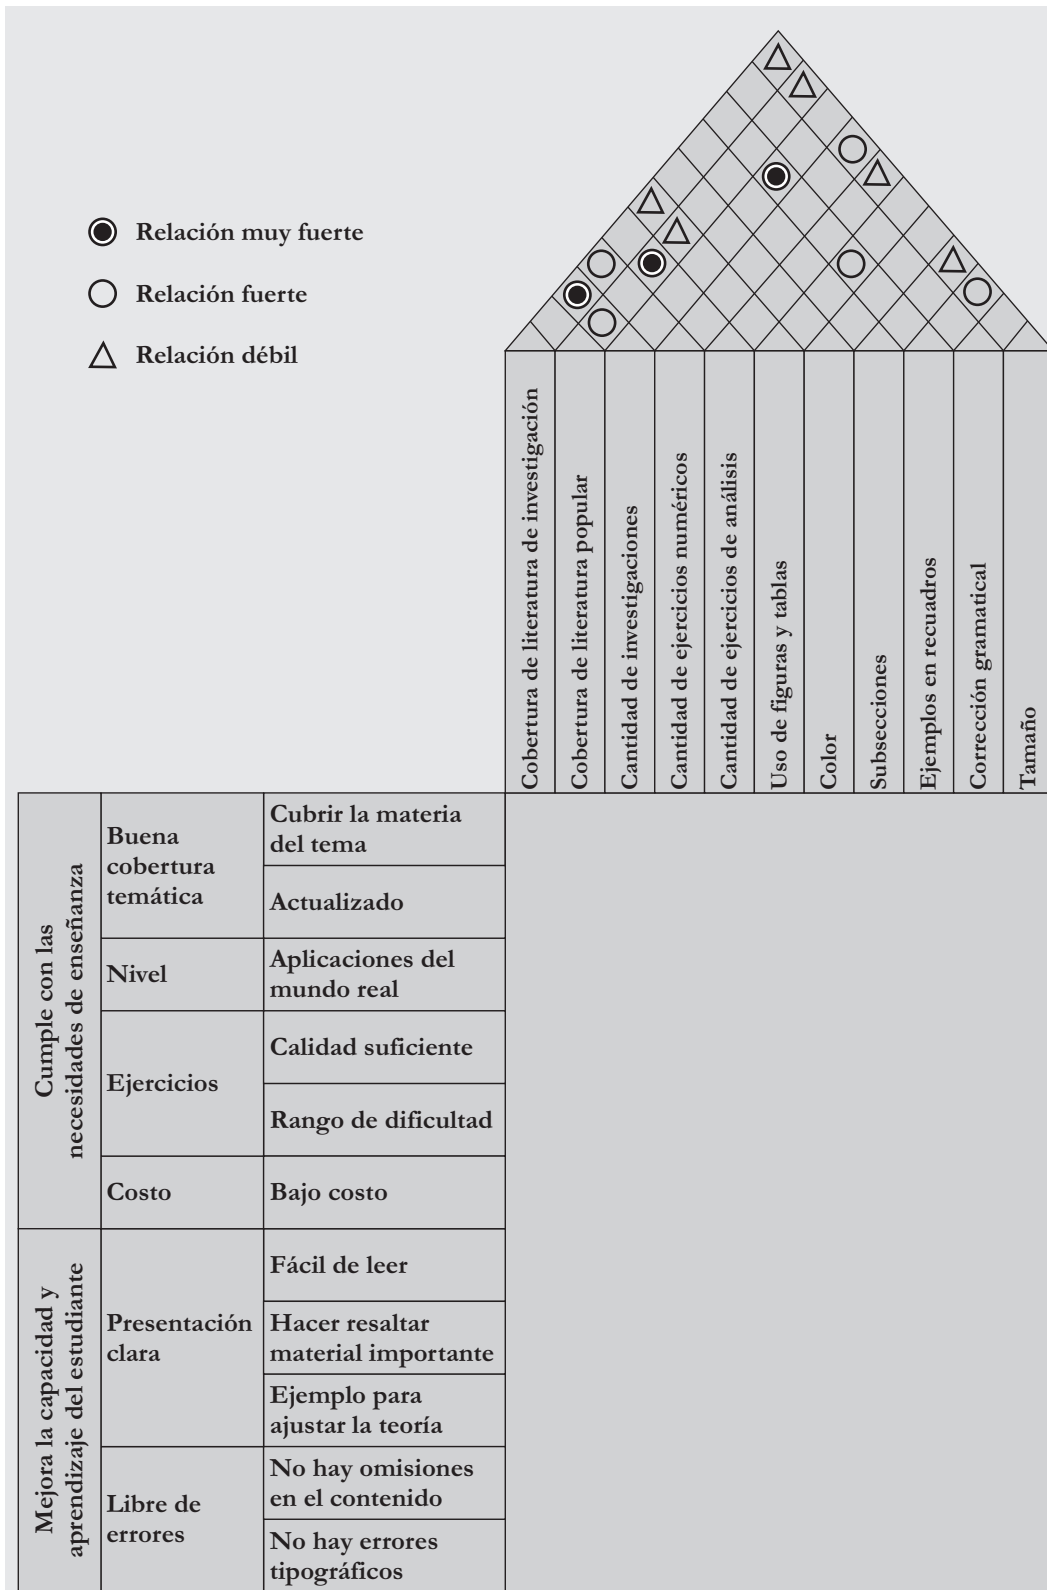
Relación muy fuerte

Relación fuerte

Relación débil

Cobertura de literatura de investigación

Cobertura de literatura popular

Cantidad de investigaciones

Cantidad de ejercicios numéricos

Cantidad de ejercicios de análisis

Uso de figuras y tablas

Color

Subsecciones

Ejemplos en recuadros

Corrección gramatical

Tamaño

| Cumple con las necesidades de enseñanza | Buena cobertura temática | Cubrir la materia del tema |
|---|---|---|
| | | Actualizado |
| | Nivel | Aplicaciones del mundo real |
| | Ejercicios | Calidad suficiente |
| | | Rango de dificultad |
| | Costo | Bajo costo |
| Mejora la capacidad y aprendizaje del estudiante | Presentación clara | Fácil de leer |
| | | Hacer resaltar material importante |
| | | Ejemplo para ajustar la teoría |
| | Libre de errores | No hay omisiones en el contenido |
| | | No hay errores tipográficos |